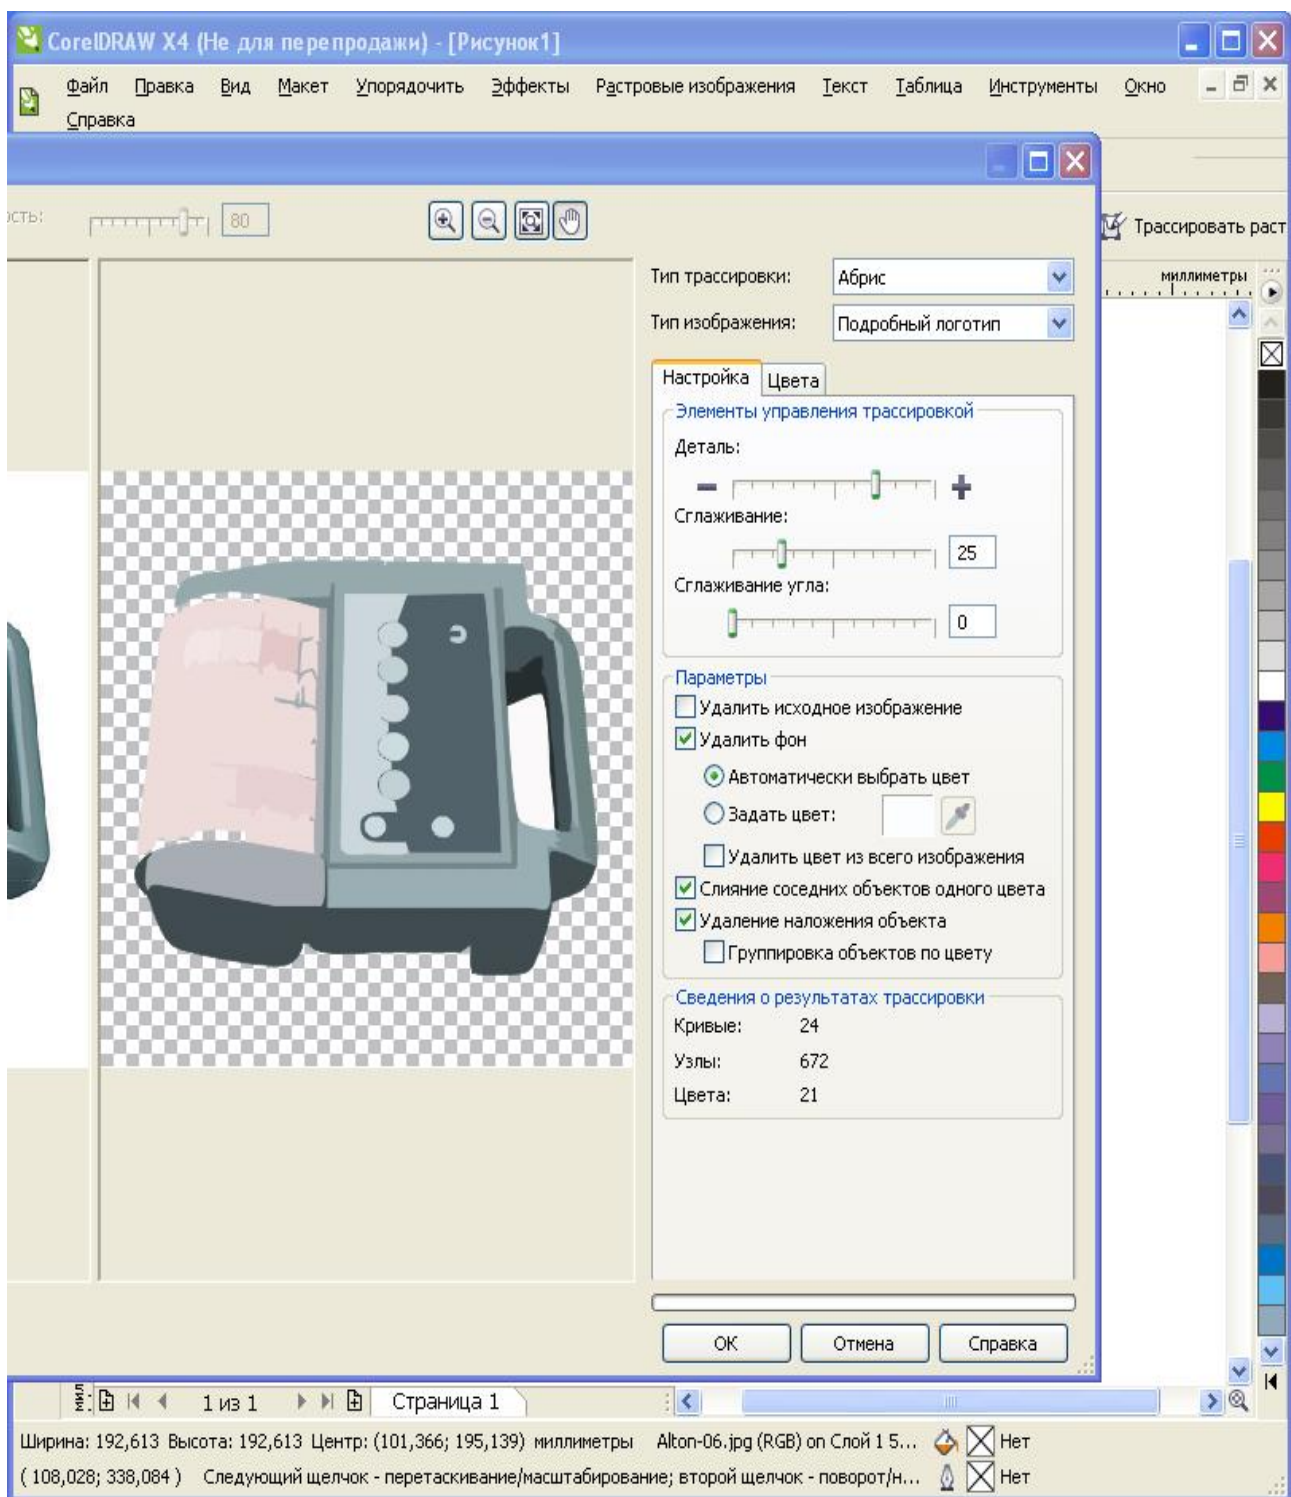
CorelDRAW X4 (Не для перепродажи) - [Рисунок1]

Файл Правка Вид Макет Упорядочить Эффекты Растровые изображения Текст Таблица Инструменты Окно Справка

ость: 80

Трассировать раст

миллиметры

Тип трассировки: Абрис

Тип изображения: Подробный логотип

Настройка Цвета

Элементы управления трассировкой

Деталь:

Сглаживание: 25

Сглаживание угла: 0

Параметры

Удалить исходное изображение

Удалить фон

Автоматически выбрать цвет

Задать цвет:

Удалить цвет из всего изображения

Слияние соседних объектов одного цвета

Удаление наложения объекта

Группировка объектов по цвету

Сведения о результатах трассировки

Кривые: 24

Узлы: 672

Цвета: 21

ОК Отмена Справка

1 из 1 Страница 1

Ширина: 192,613 Высота: 192,613 Центр: (101,366; 195,139) миллиметры Alton-06.jpg (RGB) on Слой 1 5... Нет

( 108,028; 338,084 ) Следующий щелчок - перетаскивание/масштабирование; второй щелчок - поворот/н... Нет